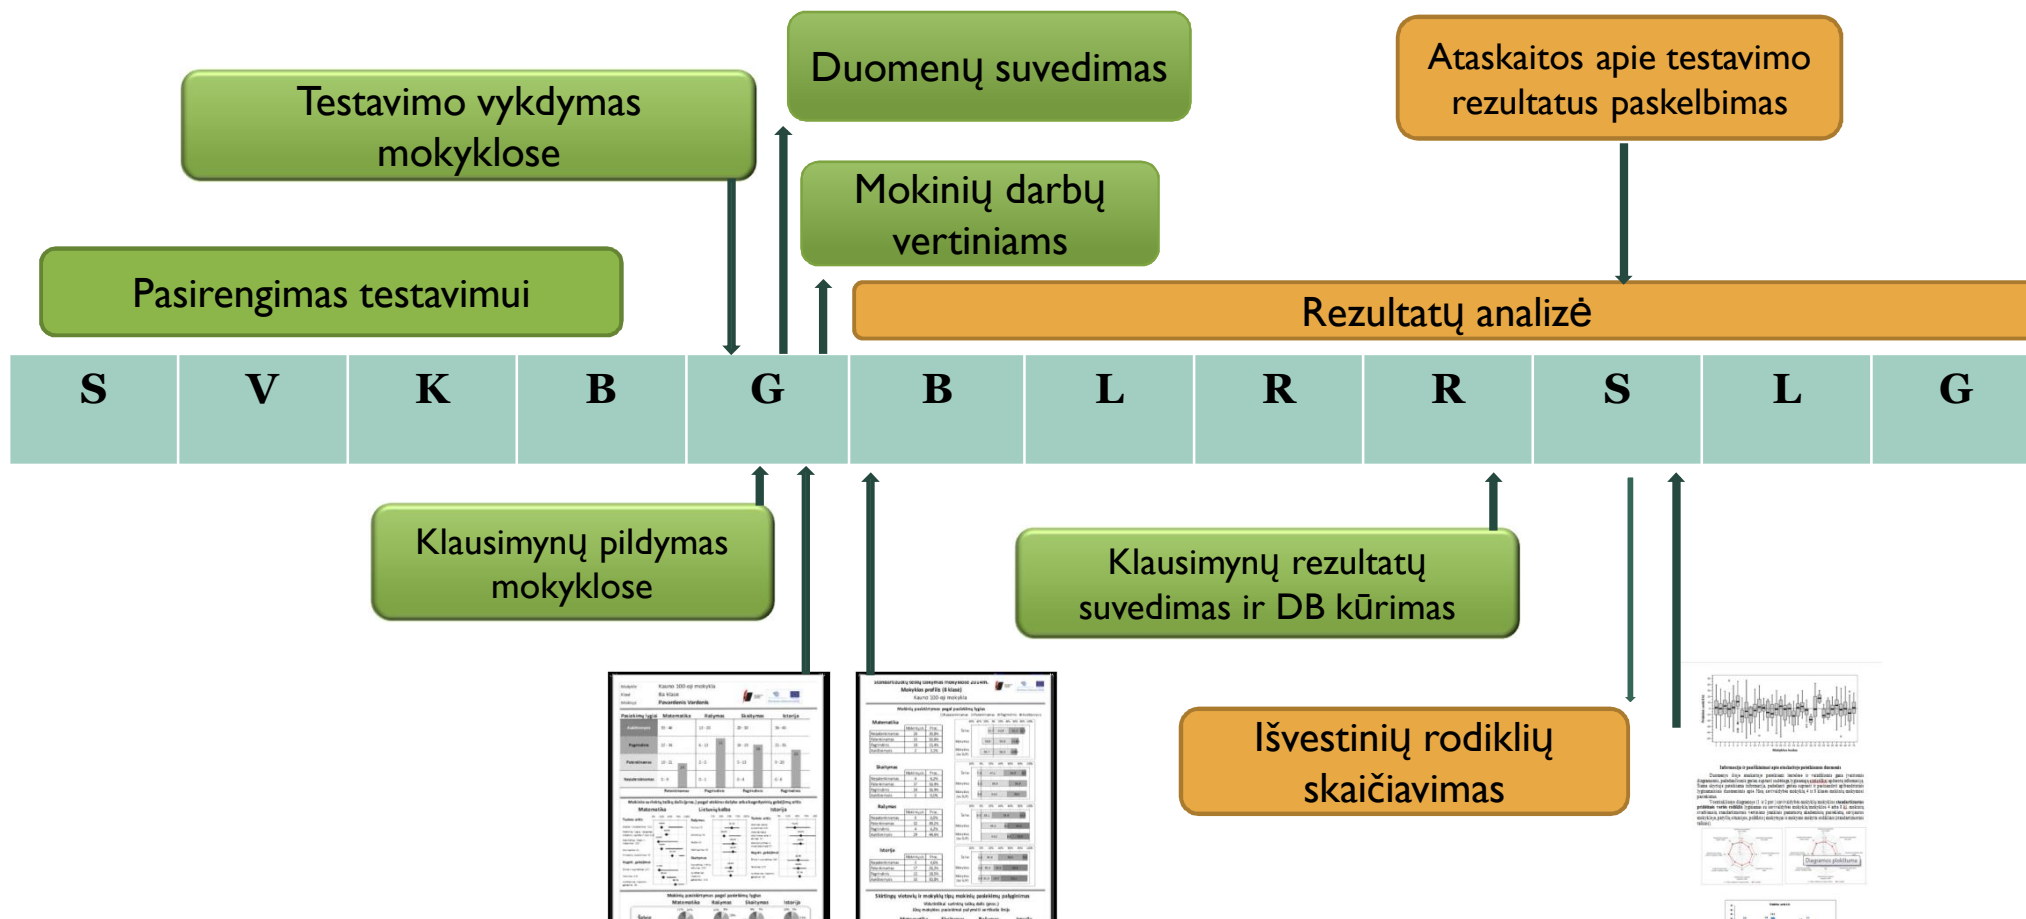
Testavimo vykdymas mokyklose

Duomenų suvedimas

Ataskaitos apie testavimo rezultatus paskelbimas

Mokinių darbų vertiniams

Pasirengimas testavimui

Rezultatų analizė

| S | V | K | B | G | B | L | R | R | S | L | G |
|---|---|---|---|---|---|---|---|---|---|---|---|

Klausimynų pildymas mokyklose

Klausimynų rezultatų suvedimas ir DB kūrimas

Išvestinių rodiklių skaičiavimas

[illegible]